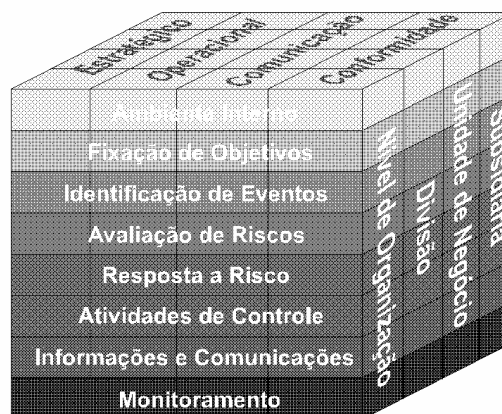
Estratégico
Operacional
Comunicação
Conformidade

Ambiente Interno
Fixação de Objetivos
Identificação de Eventos
Avaliação de Riscos
Resposta a Risco
Atividades de Controle
Informações e Comunicações
Monitoramento

Nível de Organização
Divisão
Unidade de Negócio
Subsidiária